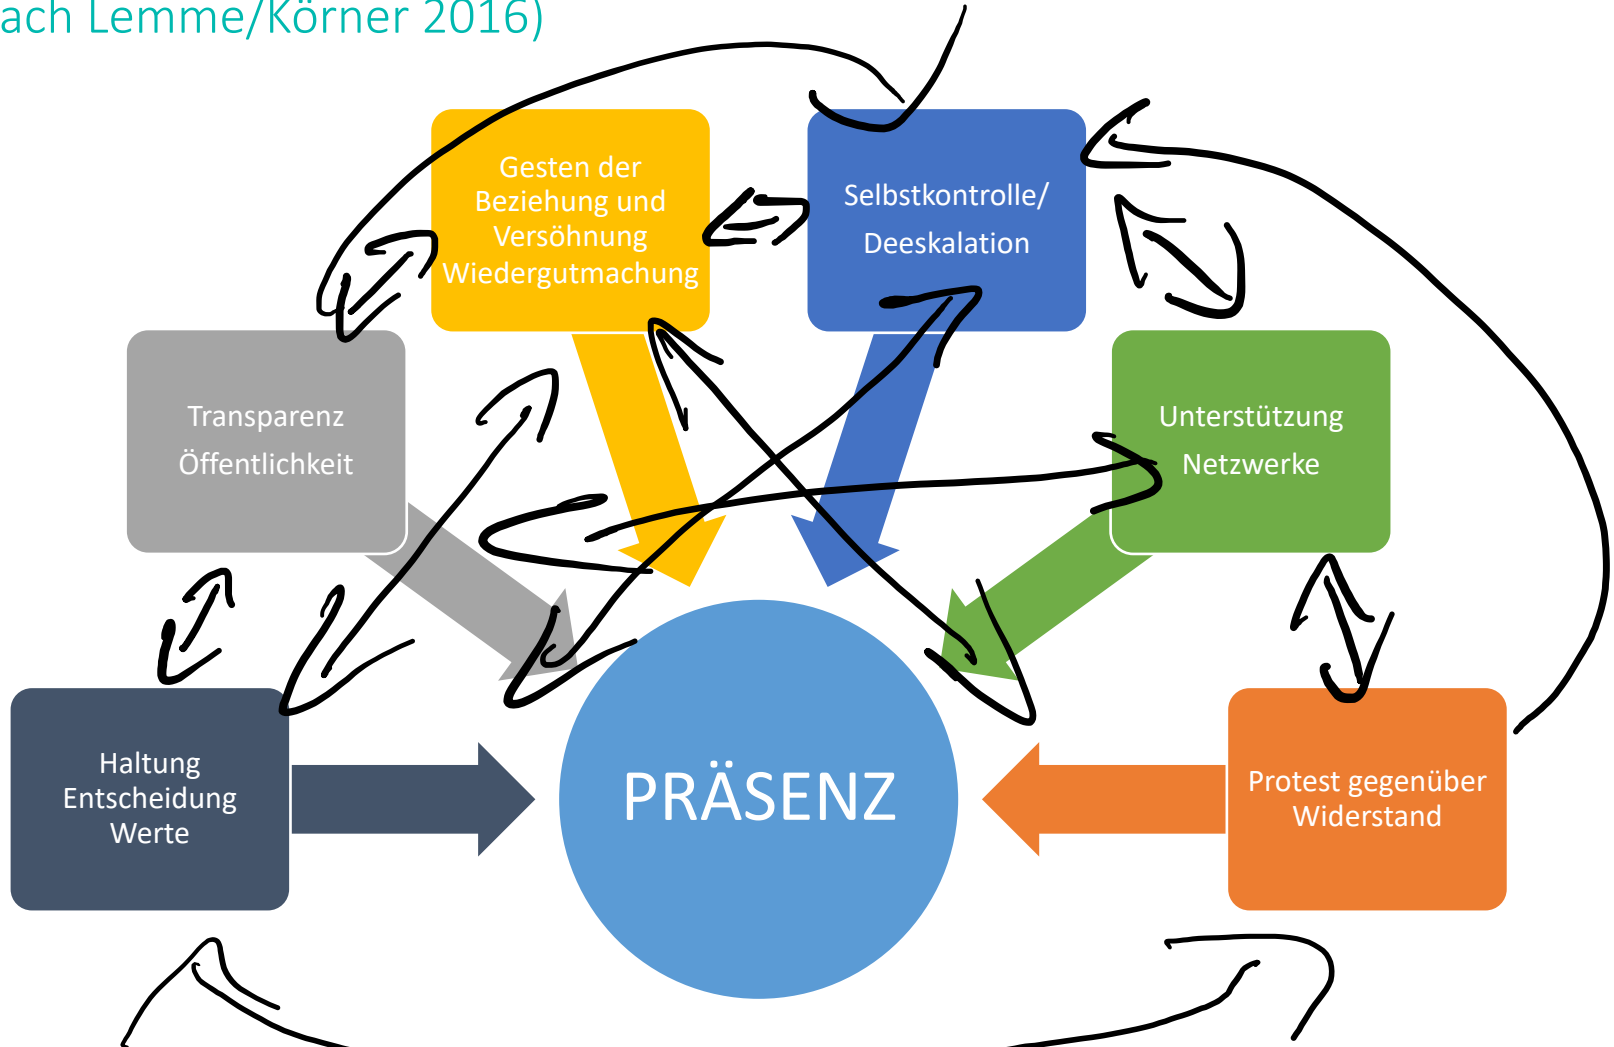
ach Lemme/Körner 2016)

Gesten der Beziehung und Versöhnung Wiedergutmachung

Selbstkontrolle/ Deeskalation

Transparenz Öffentlichkeit

Unterstützung Netzwerke

Haltung Entscheidung Werte

PRÄSENZ

Protest gegenüber Widerstand